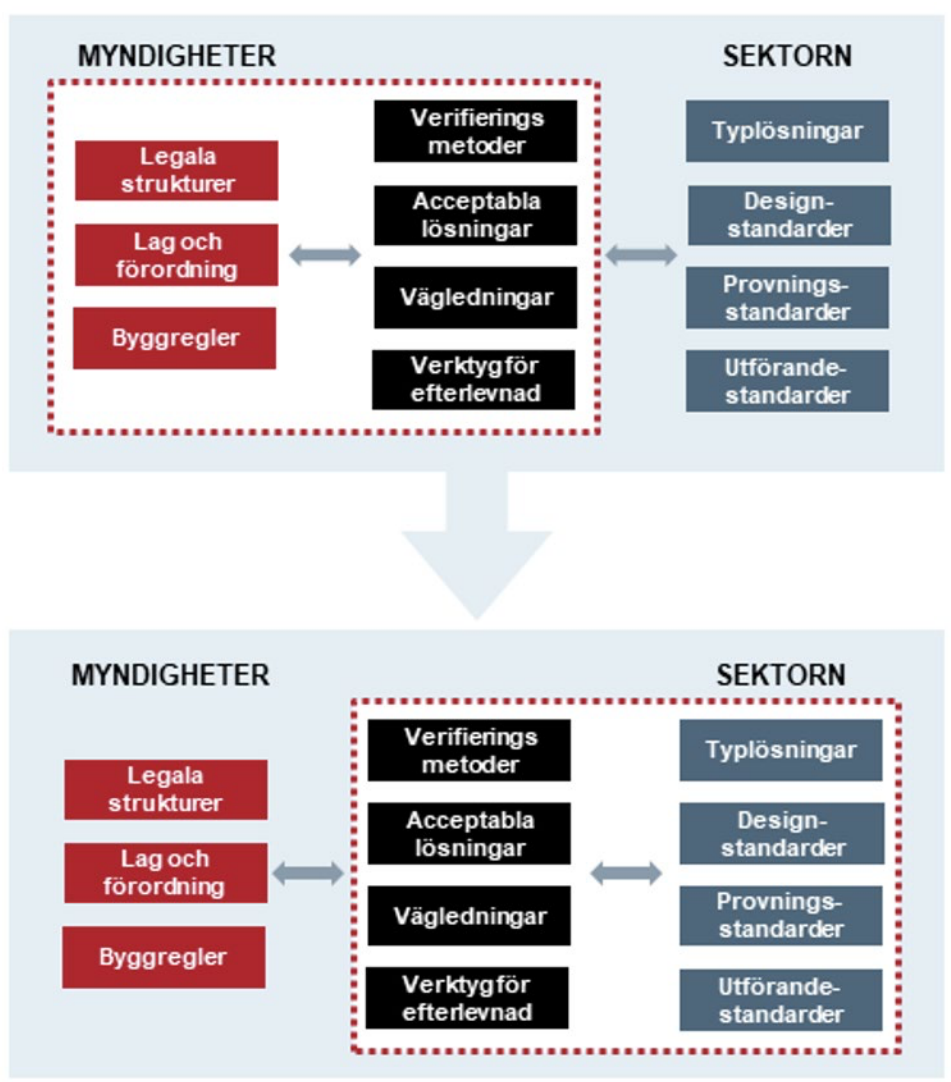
MYNDIGHETER

SEKTORN

Legala strukturer

Lag och förordning

Byggregler

Verifierings metoder

Acceptabla lösningar

Vägledningar

Verktyg för efterlevnad

Typlösningar

Design-standarder

Provnings-standarder

Utförande-standarder

MYNDIGHETER

SEKTORN

Legala strukturer

Lag och förordning

Byggregler

Verifierings metoder

Acceptabla lösningar

Vägledningar

Verktyg för efterlevnad

Typlösningar

Design-standarder

Provnings-standarder

Utförande-standarder